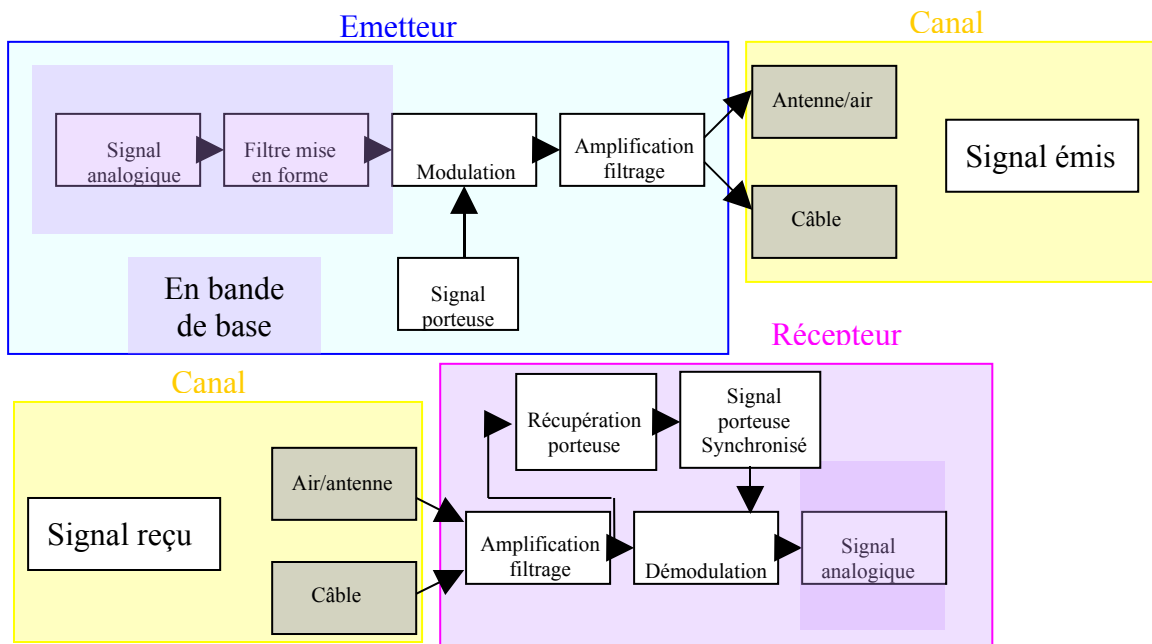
Emetteur

Signal analogique

Filtre mise en forme

Modulation

Amplification filtrage

Signal porteuse

En bande de base

Canal

Antenne/air

Câble

Signal émis

Récepteur

Canal

Signal reçu

Air/antenne

Câble

Récupération porteuse

Signal porteuse Synchronisé

Amplification filtrage

Démodulation

Signal analogique